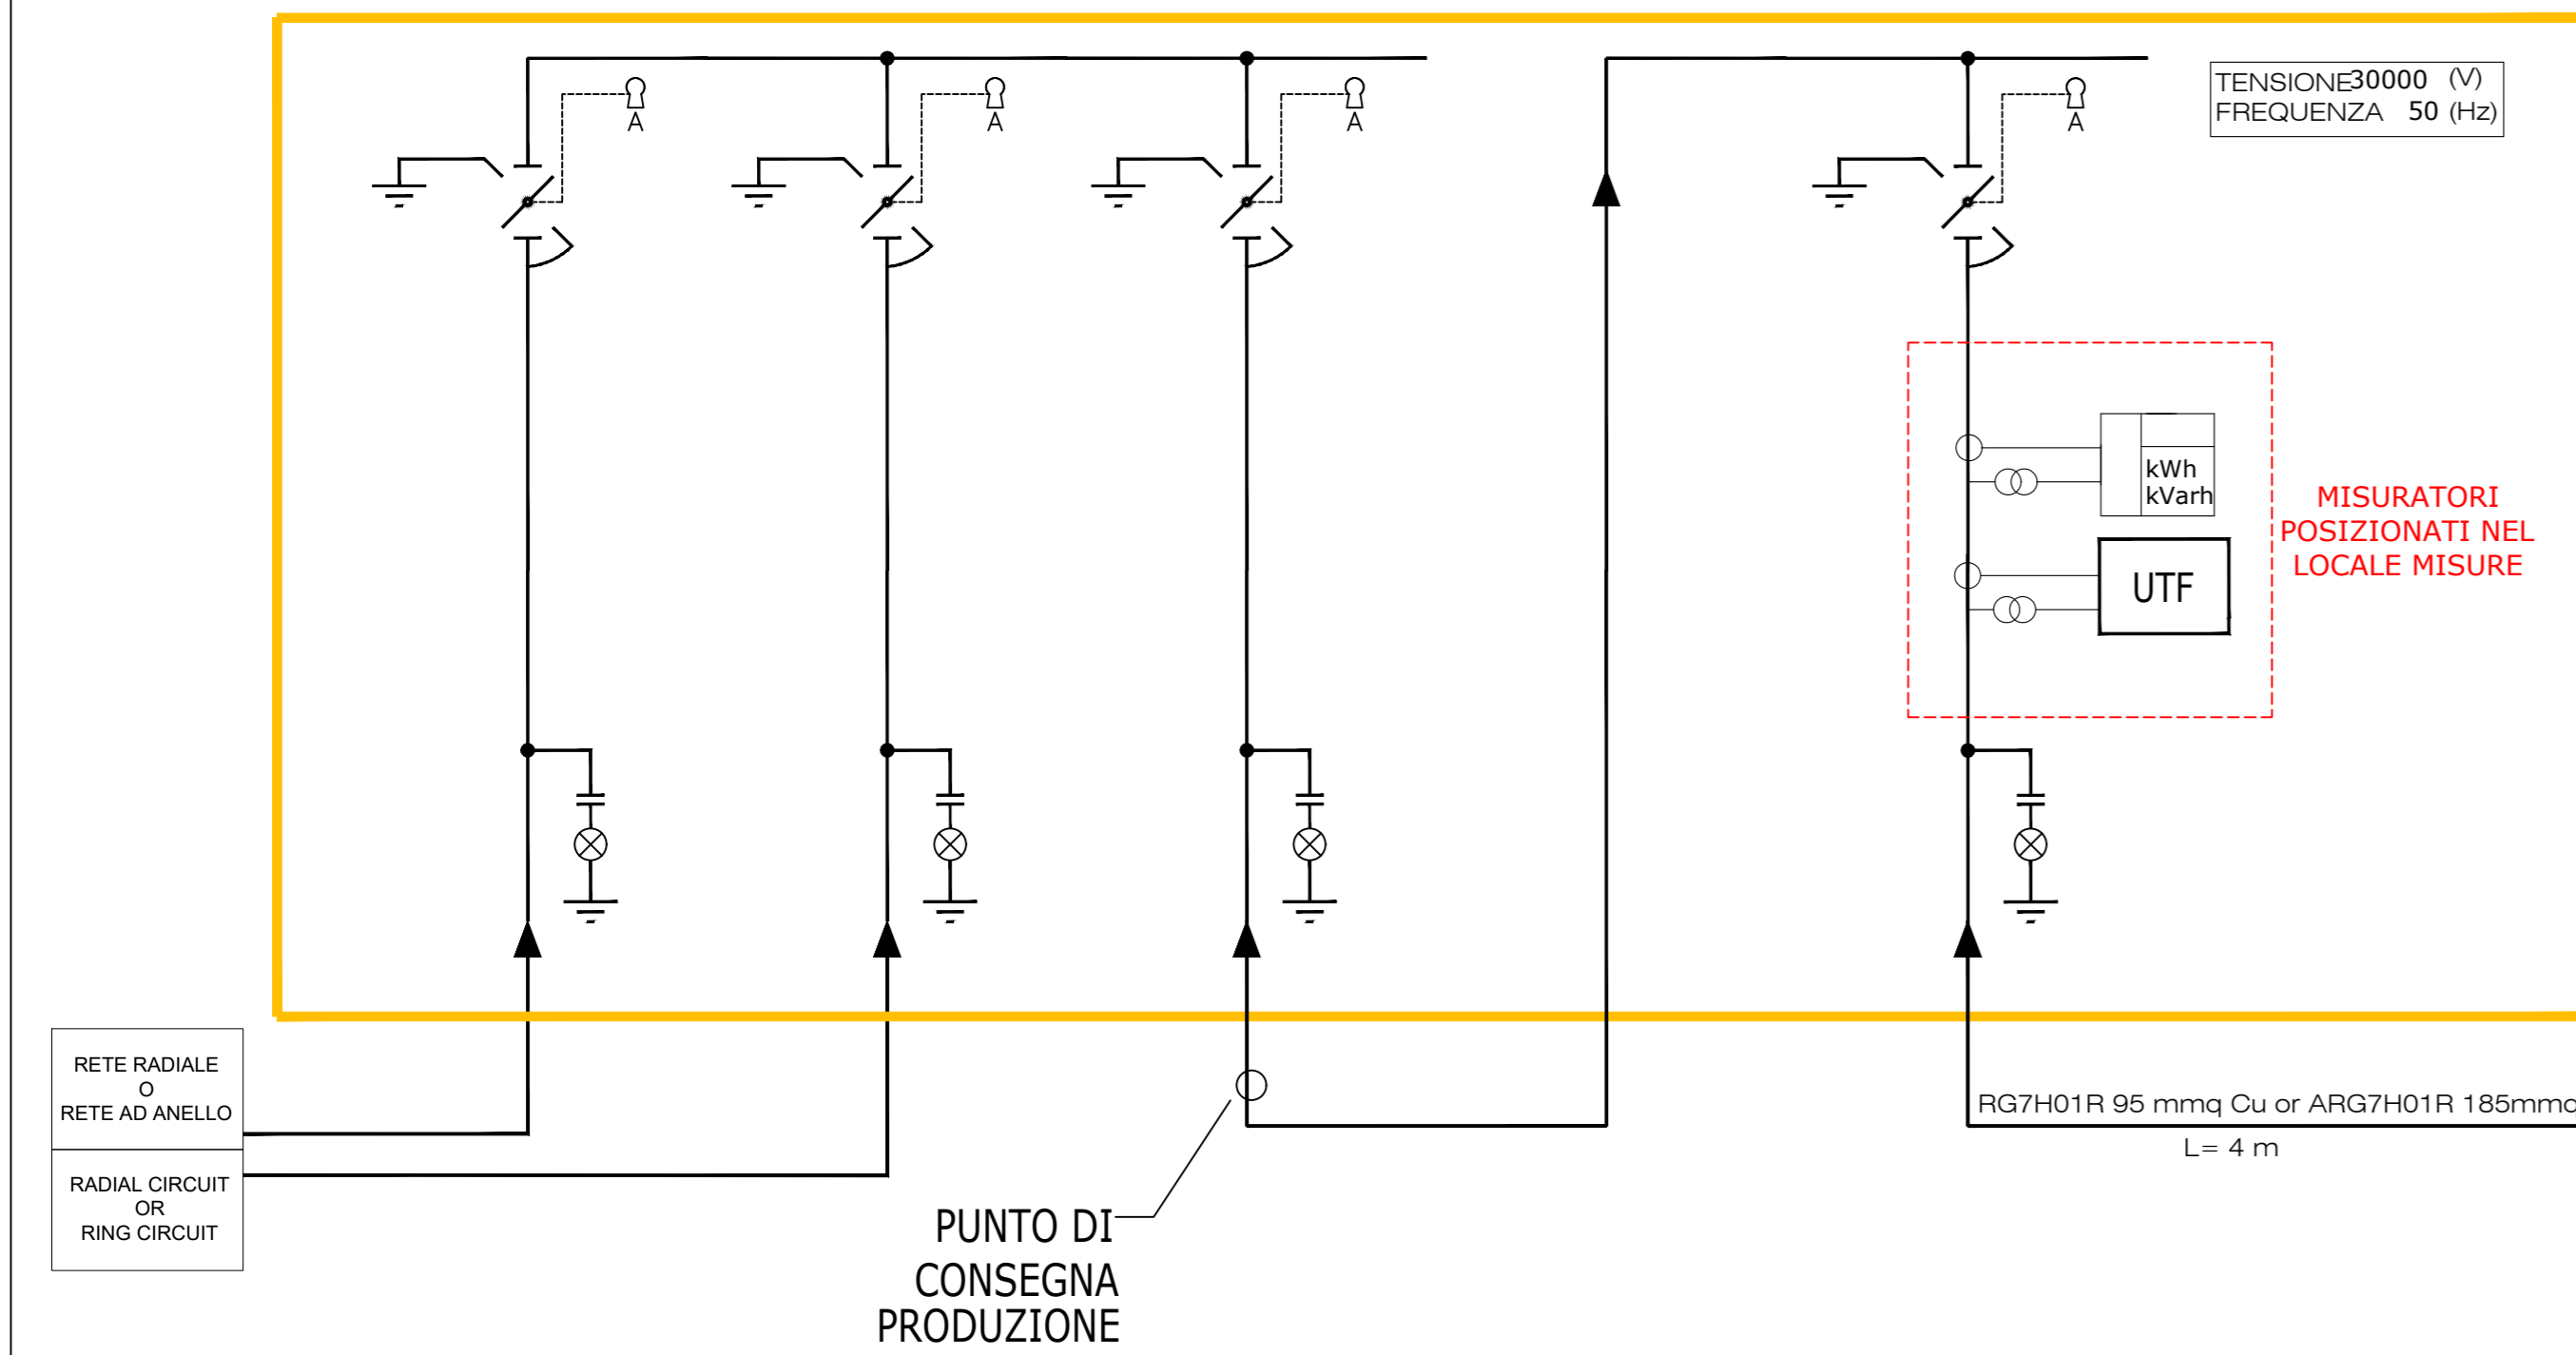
A

A

A

A

TENSIONE 30000 (V)
FREQUENZA 50 (Hz)

kWh
kVarh

UTF

MISURATORI POSIZIONATI NEL LOCALE MISURE

RETE RADIALE
O
RETE AD ANELLO

RADIAL CIRCUIT
OR
RING CIRCUIT

PUNTO DI CONSEGNA PRODUZIONE

RG7H01R 95 mmq Cu or ARG7H01R 185mm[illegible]

L= 4 m